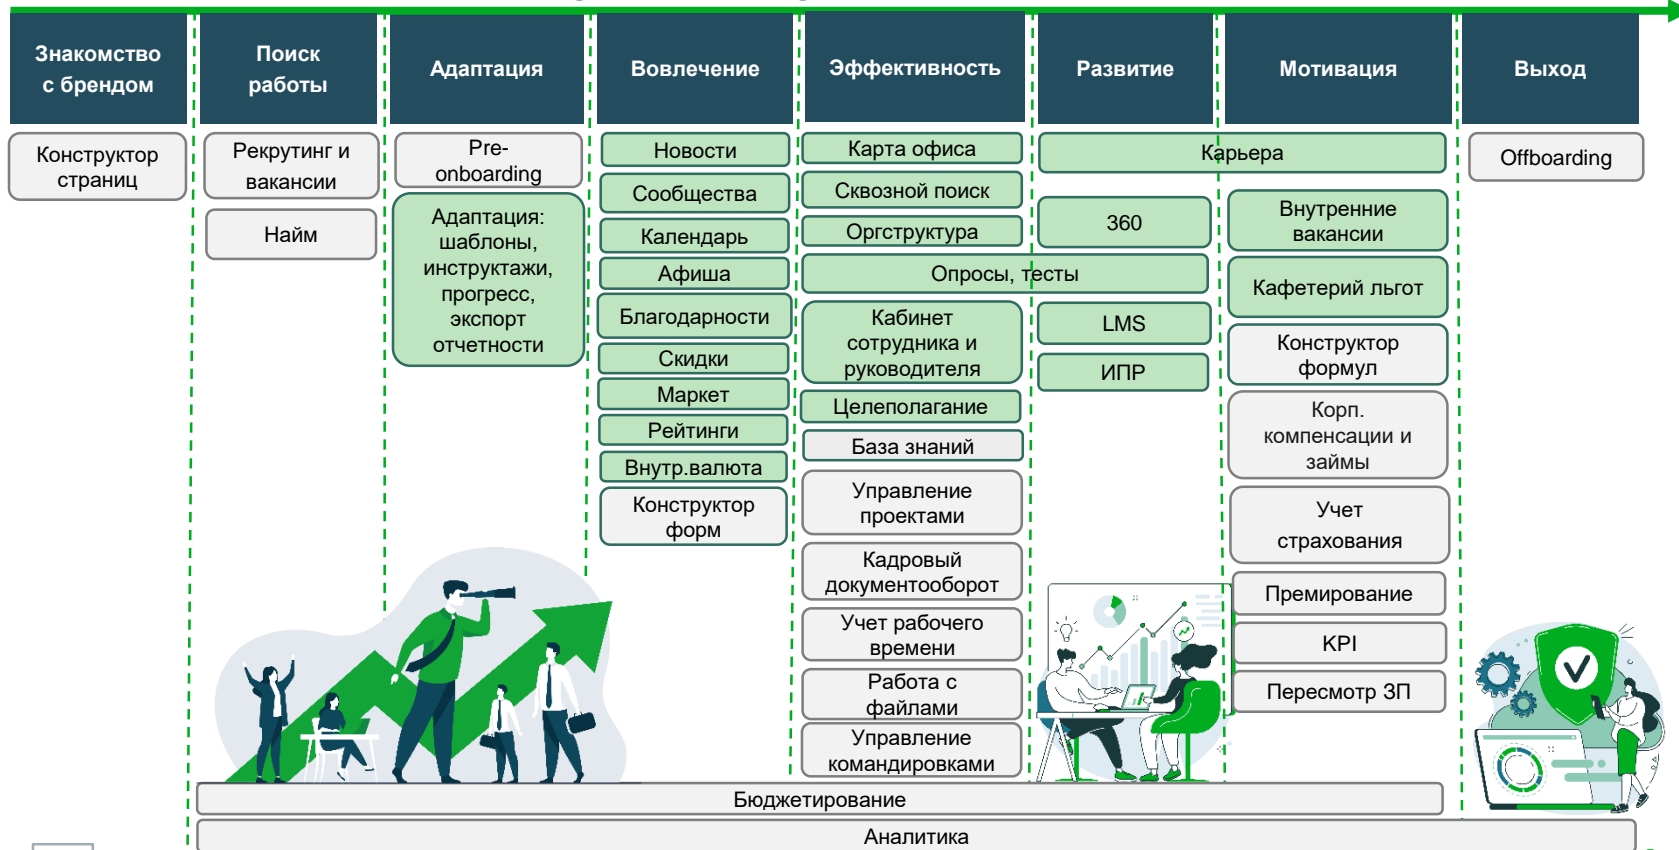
Знакомство с брендом

Поиск работы

Адаптация

Вовлечение

Эффективность

Развитие

Мотивация

Выход

Конструктор страниц

Рекрутинг и вакансии

Найм

Pre-onboarding

Адаптация: шаблоны, инструктажи, прогресс, экспорт отчетности

Новости

Сообщества

Календарь

Афиша

Благодарности

Скидки

Маркет

Рейтинги

Внутр.валюта

Конструктор форм

Карта офиса

Сквозной поиск

Оргструктура

Опросы, тесты

Кабинет сотрудника и руководителя

Целеполагание

База знаний

Управление проектами

Кадровый документооборот

Учет рабочего времени

Работа с файлами

Управление командировками

Карьера

360

LMS

ИПР

Внутренние вакансии

Кафетерий льгот

Конструктор формул

Корп. компенсации и займы

Учет страхования

Премирование

KPI

Пересмотр ЗП

Offboarding

Бюджетирование

Аналитика